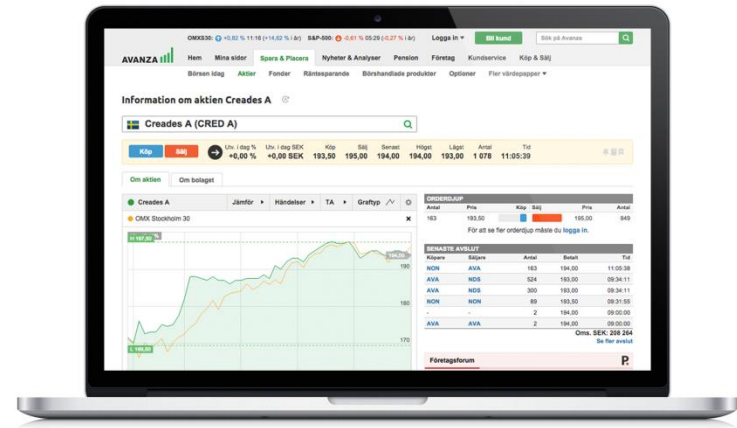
OMXS30: +0,82 % 11:16 (+14,82 % i år) S&P-500: -0,61 % 05:29 (-0,27 % i år) Logga in Bli kund Sök på Avanza

AVANZA

Hem Mina sidor Spara & Placera Nyheter & Analyser Pension Företag Kundservice Köp & Sälj

Börsen idag Aktier Fonder Räntesparande Börshandlade produkter Optioner Fler värdepapper

Information om aktien Creades A

Creades A (CRED A)

Köp Sälj Utv. i dag % +0,00 % Utv. i dag SEK +0,00 SEK Köp 193,50 Sälj 195,00 Senast 194,00 Högst 194,00 Lägst 193,00 Antal 1 078 Tid 11:05:39

Om aktien Om bolaget

Creades A Jämför Händelser TA Graftyp

OMX Stockholm 30

H 197,00

190

180

170

L 166,00

ORDERDJUP

| Antal | Pris | Köp | Sälj | Pris | Antal |
|---|---|---|---|---|---|
| 163 | 193,50 | | | 195,00 | 849 |

För att se fler orderdjup måste du logga in.

SENASTE AVSLUT

| Köpare | Säljare | Antal | Betalt | Tid |
|---|---|---|---|---|
| NON | AVA | 163 | 194,00 | 11:05:39 |
| AVA | NDS | 524 | 193,00 | 09:34:11 |
| AVA | NDS | 300 | 193,00 | 09:34:11 |
| NON | NON | 89 | 193,50 | 09:31:55 |
| - | - | 2 | 194,00 | 09:00:00 |
| AVA | AVA | 2 | 194,00 | 09:00:00 |

Oms. SEK: 208 264
Se fler avslut

Företagsforum